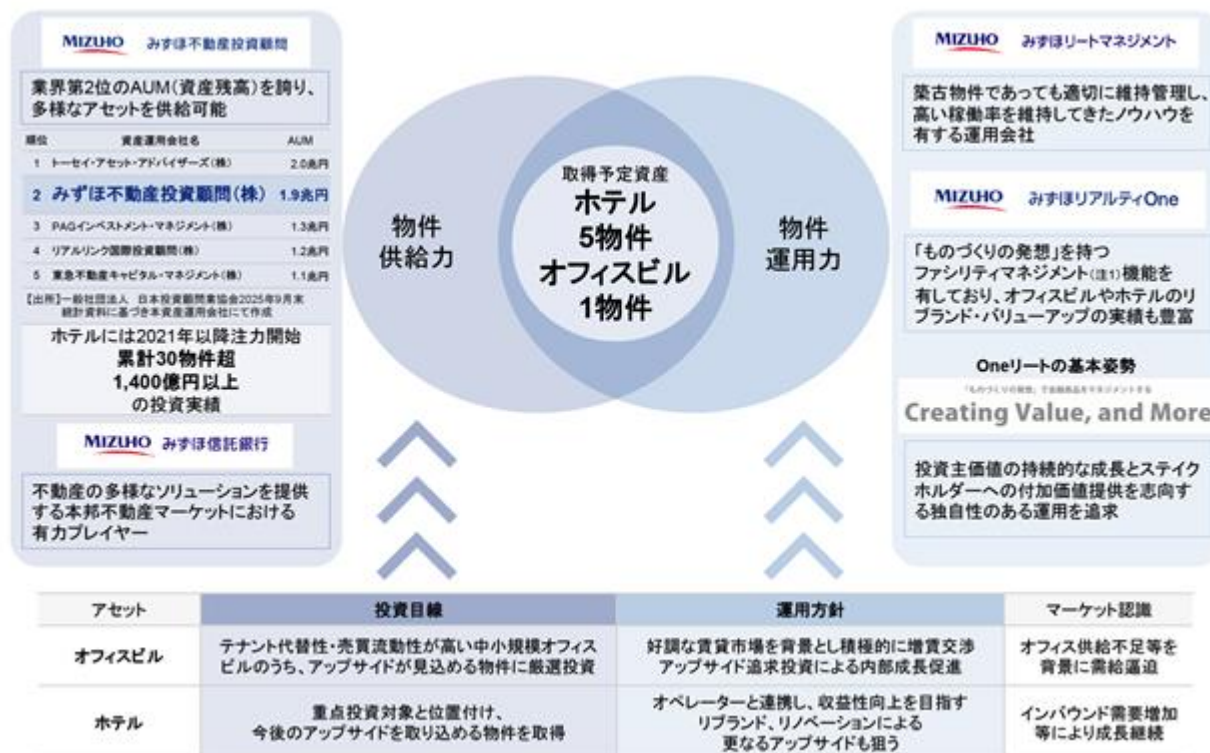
MIZUHO みずほ不動産投資顧問

業界第2位のAUM(資産残高)を誇り、多様なアセットを供給可能

| 順位 | 資産運用会社名 | AUM |
|---|---|---|
| 1 | トーセイ・アセット・アドバイザーズ(株) | 2.0兆円 |
| 2 | みずほ不動産投資顧問(株) | 1.9兆円 |
| 3 | PAGインベストメント・マネジメント(株) | 1.3兆円 |
| 4 | リアルリンク国際投資顧問(株) | 1.2兆円 |
| 5 | 東急不動産キャピタル・マネジメント(株) | 1.1兆円 |

【出所】一般社団法人 日本投資顧問業協会2025年9月末統計資料に基づき本資産運用会社にて作成

ホテルには2021年以降注力開始
累計30物件超
1,400億円以上
の投資実績

MIZUHO みずほ信託銀行

不動産の多様なソリューションを提供する本邦不動産マーケットにおける有力プレイヤー

物件
供給力

取得予定資産
ホテル
5物件
オフィスビル
1物件

物件
運用力

MIZUHO みずほリートマネジメント

築古物件であっても適切に維持管理し、高い稼働率を維持してきたノウハウを有する運用会社

MIZUHO みずほリアルティOne

「ものづくりの発想」を持つファシリティマネジメント(注1)機能を有しており、オフィスビルやホテルのリブランド・バリューアップの実績も豊富

Oneリートの基本姿勢
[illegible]
Creating Value, and More

投資主価値の持続的な成長とステイクホルダーへの付加価値提供を志向する独自性のある運用を追求

| アセット | 投資目線 | 運用方針 | マーケット認識 |
|---|---|---|---|
| オフィスビル | テナント代替性・売買流動性が高い中小規模オフィスビルのうち、アップサイドが見込める物件に厳選投資 | 好調な賃貸市場を背景とし積極的に増賃交渉 アップサイド追求投資による内部成長促進 | オフィス供給不足等を背景に需給逼迫 |
| ホテル | 重点投資対象と位置付け、今後のアップサイドを取り込める物件を取得 | オペレーターと連携し、収益性向上を目指す リブランド、リノベーションによる更なるアップサイドも狙う | インバウンド需要増加等により成長継続 |